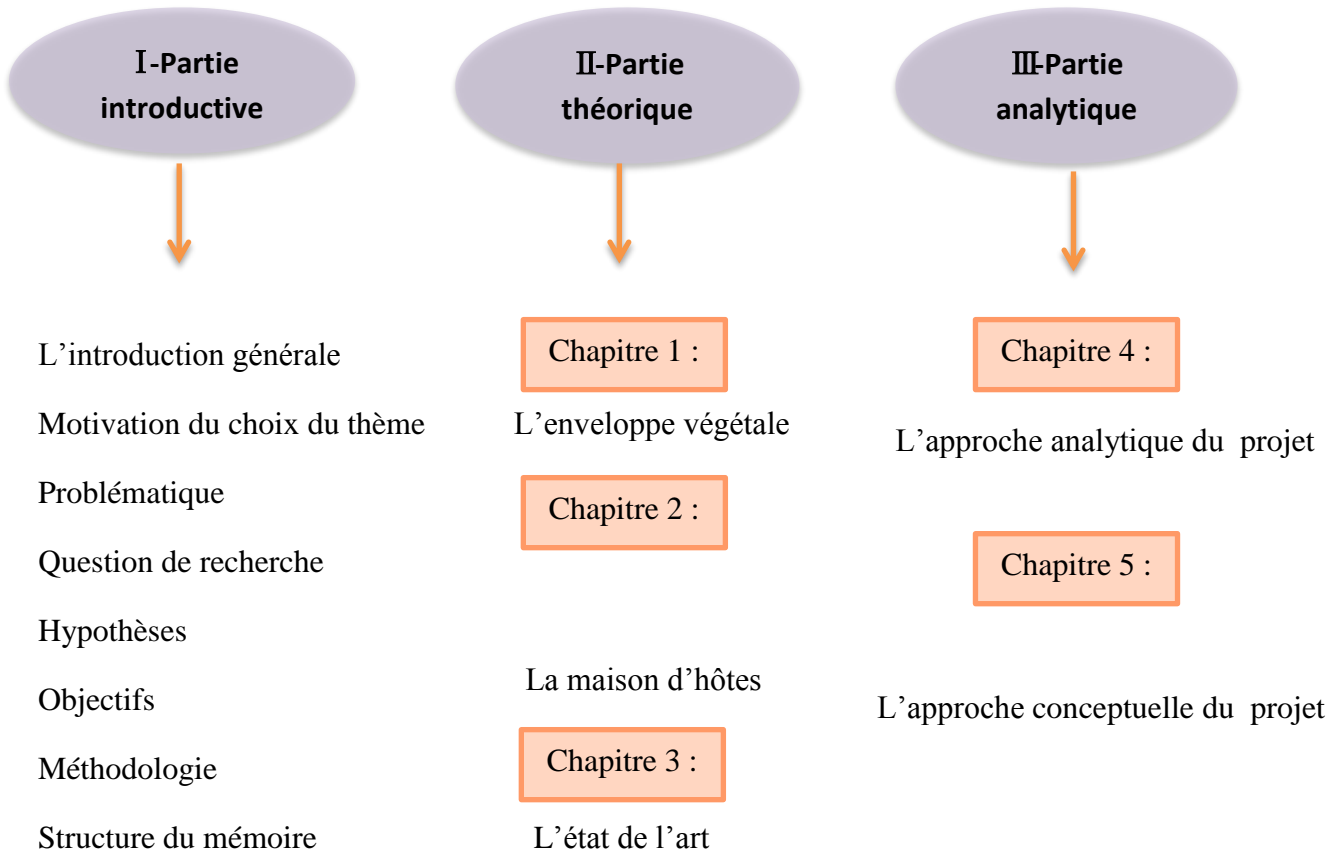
Ⅰ-Partie introductive

Ⅱ-Partie théorique

Ⅲ-Partie analytique

L'introduction générale

Motivation du choix du thème

Problématique

Question de recherche

Hypothèses

Objectifs

Méthodologie

Structure du mémoire

Chapitre 1 :

L'enveloppe végétale

Chapitre 2 :

La maison d'hôtes

Chapitre 3 :

L'état de l'art

Chapitre 4 :

L'approche analytique du projet

Chapitre 5 :

L'approche conceptuelle du projet